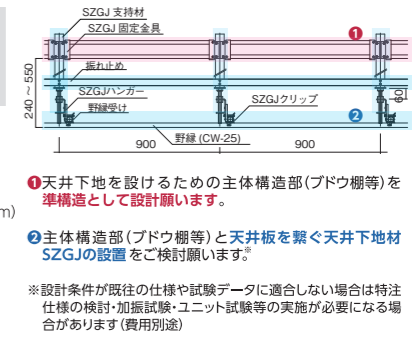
SZGJ 支持材
SZGJ 固定金具
❶
振れ止め
240～550
SZGJハンガー
野縁受け
SZGJクリップ
60
❷
野縁 (CW-25)
900
900
m)

❶天井下地を設けるための主体構造部(ブドウ棚等)を準構造として設計願います。

❷主体構造部(ブドウ棚等)と天井板を繋ぐ天井下地材SZGJの設置をご検討願います。※

※設計条件が既存の仕様や試験データに適合しない場合は特注仕様の検討・加振試験・ユニット試験等の実施が必要になる場合があります(費用別途)